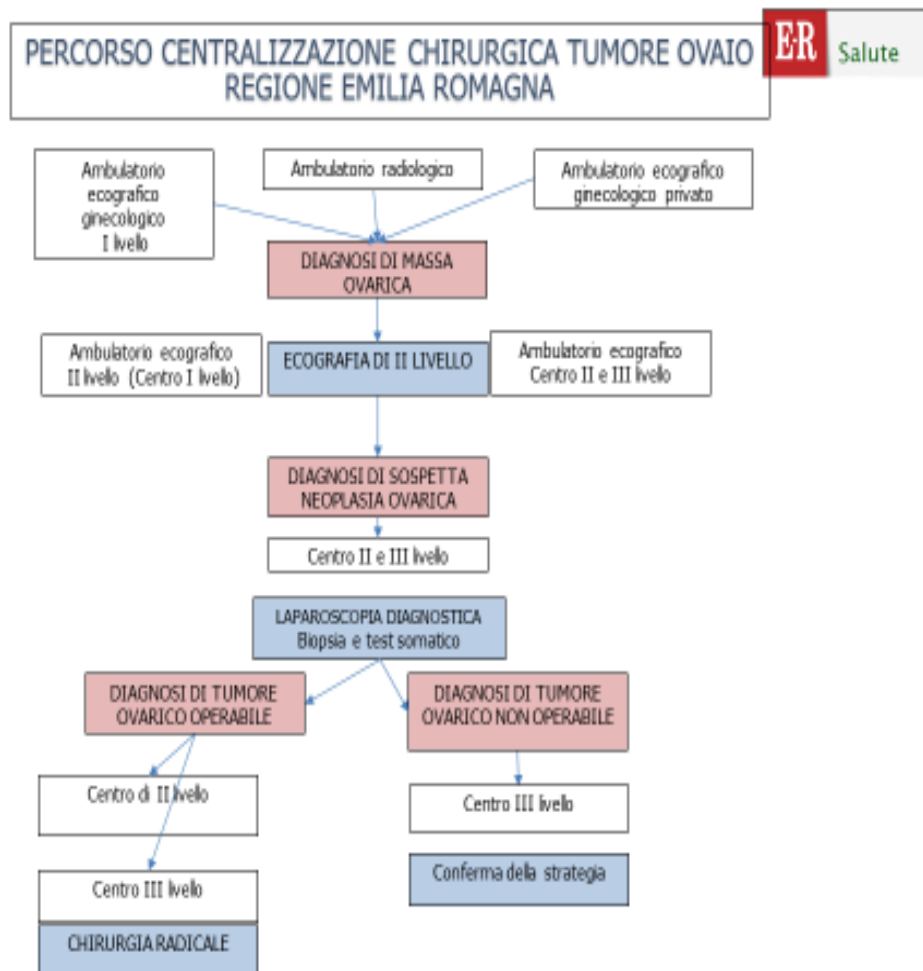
PERCORSO CENTRALIZZAZIONE CHIRURGICA TUMORE OVAIO REGIONE EMILIA ROMAGNA

ER Salute

Ambulatorio ecografico ginecologico I livello

Ambulatorio radiologico

Ambulatorio ecografico ginecologico privato

DIAGNOSI DI MASSA OVARICA

Ambulatorio ecografico II livello (Centro I livello)

ECOGRAFIA DI II LIVELLO

Ambulatorio ecografico Centro II e III livello

DIAGNOSI DI SOSPETTA NEOPLASIA OVARICA

Centro II e III livello

LAPAROSCOPIA DIAGNOSTICA Biopsia e test somatico

DIAGNOSI DI TUMORE OVARICO OPERABILE

DIAGNOSI DI TUMORE OVARICO NON OPERABILE

Centro di II livello

Centro III livello

Centro III livello

Conferma della strategia

CHIRURGIA RADICALE